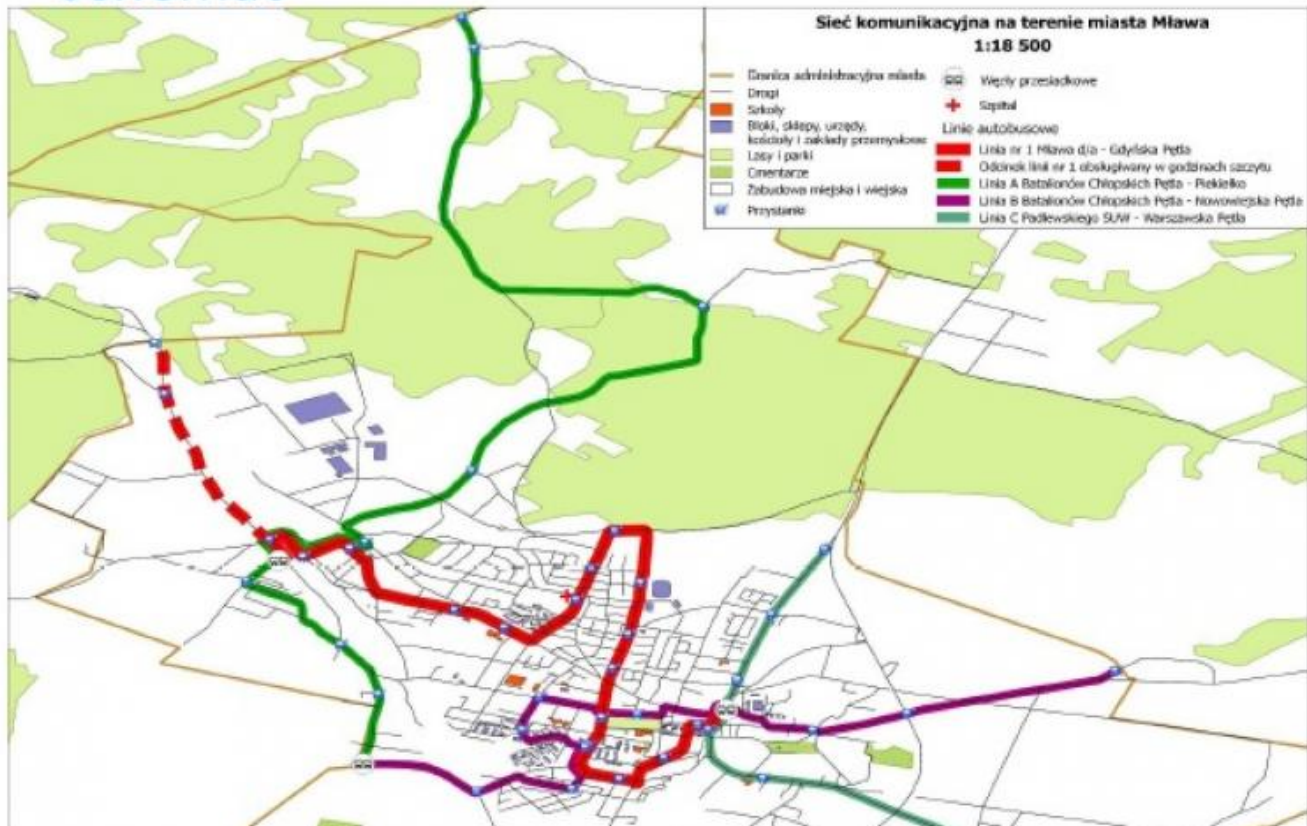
Sieć komunikacyjna na terenie miasta Mława
1:18 500

Granica administracyjna miasta
Drogi
Szkoły
Bloki, sklepy, urzędy, kościoły i zakłady przemysłowe
Lasy i parki
Cmentarze
Zabudowa miejska i wiejska
Przystanki

Węzły przesiadkowe
Szpital
Linie autobusowe
Linia nr 1 Mława d/a - Gdyńska Pętla
Odcinek linii nr 1 obsługiwany w godzinach szczytu
Linia A Batalionów Chłopskich Pętla - Piekiełko
Linia B Batalionów Chłopskich Pętla - Nowowiejska Pętla
Linia C Padlewskiego SUW - Warszawska Pętla